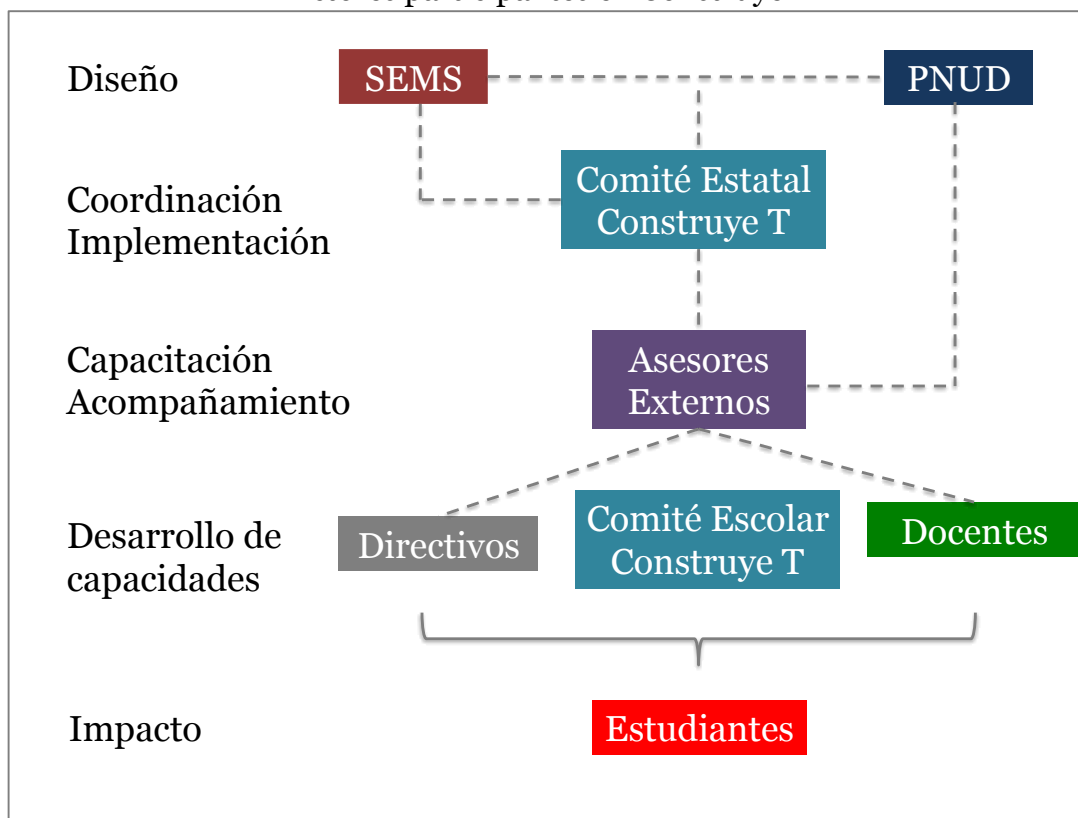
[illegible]

Diseño

SEMS

PNUD

Coordinación Implementación

Comité Estatal Construye T

Capacitación Acompañamiento

Asesores Externos

Desarrollo de capacidades

Directivos

Comité Escolar Construye T

Docentes

Impacto

Estudiantes